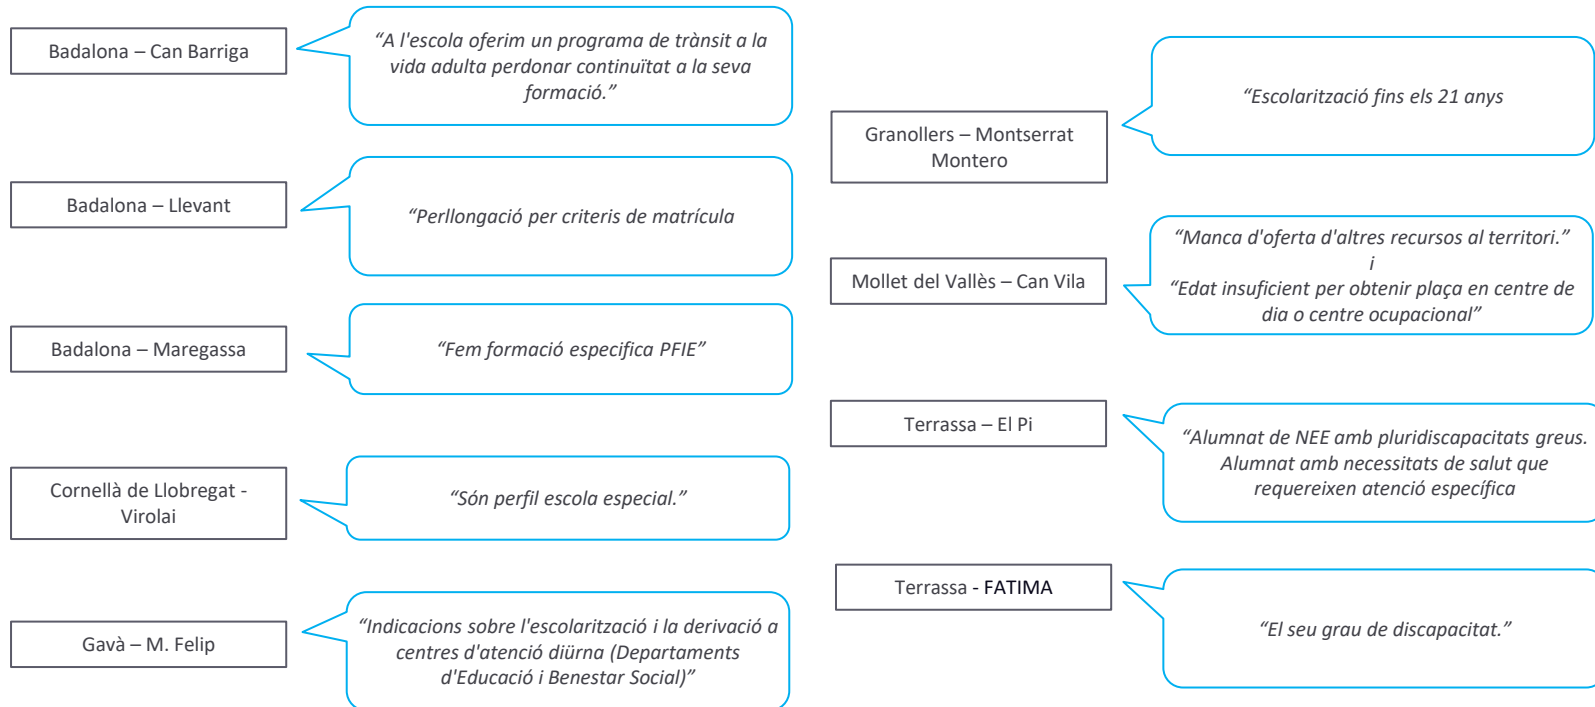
Badalona – Can Barriga

"A l'escola oferim un programa de trànsit a la vida adulta perdonar continuïtat a la seva formació."

Badalona – Llevant

"Perllongació per criteris de matrícula

Badalona – Maregassa

"Fem formació especifica PFIE"

Cornellà de Llobregat - Virolai

"Són perfil escola especial."

Gavà – M. Felip

"Indicacions sobre l'escolarització i la derivació a centres d'atenció diürna (Departaments d'Educació i Benestar Social)"

Granollers – Montserrat Montero

"Escolarització fins els 21 anys

Mollet del Vallès – Can Vila

"Manca d'oferta d'altres recursos al territori." i "Edat insuficient per obtenir plaça en centre de dia o centre ocupacional"

Terrassa – El Pi

"Alumnat de NEE amb pluridiscapacitats greus. Alumnat amb necessitats de salut que requereixen atenció específica

Terrassa - FATIMA

"El seu grau de discapacitat."